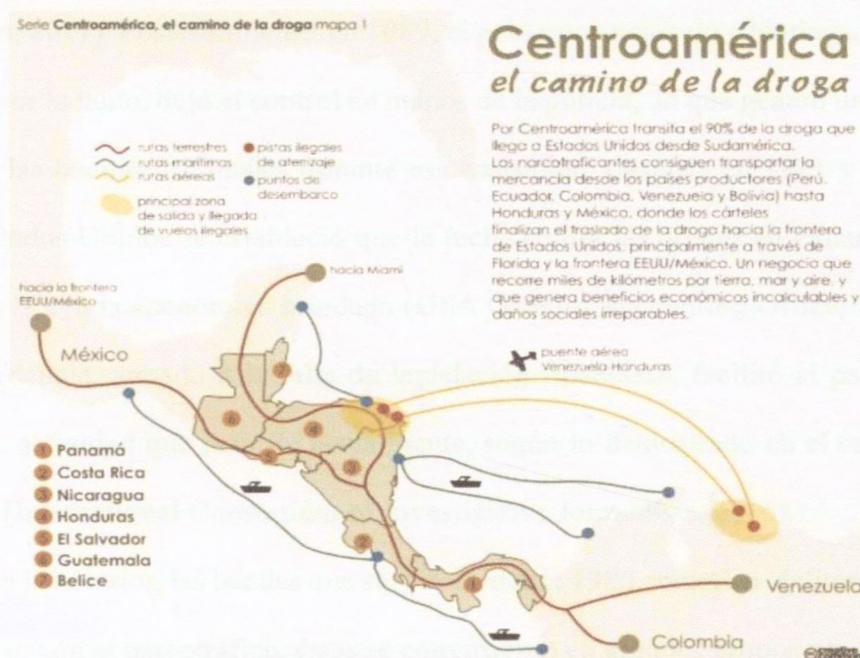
Serie Centroamérica, el camino de la droga mapa 1

Centroamérica
el camino de la droga

Por Centroamérica transita el 90% de la droga que llega a Estados Unidos desde Sudamérica. Los narcotraficantes consiguen transportar la mercancía desde los países productores (Perú, Ecuador, Colombia, Venezuela y Bolivia) hasta Honduras y México, donde los cárteles finalizan el traslado de la droga hacia la frontera de Estados Unidos: principalmente a través de Florida y la frontera EEUU/México. Un negocio que recorre miles de kilómetros por tierra, mar y aire, y que genera beneficios económicos incalculables y daños sociales irreparables.

rutas terrestres
rutas marítimas
rutas aéreas
principal zona de salida y llegada de vuelos ilegales
pistas ilegales de aterrizaje
puntos de desembarco

hacia la frontera EEUU/México
hacia Miami
México
puente aéreo Venezuela-Honduras

1 Panamá
2 Costa Rica
3 Nicaragua
4 Honduras
5 El Salvador
6 Guatemala
7 Belice

Venezuela
Colombia